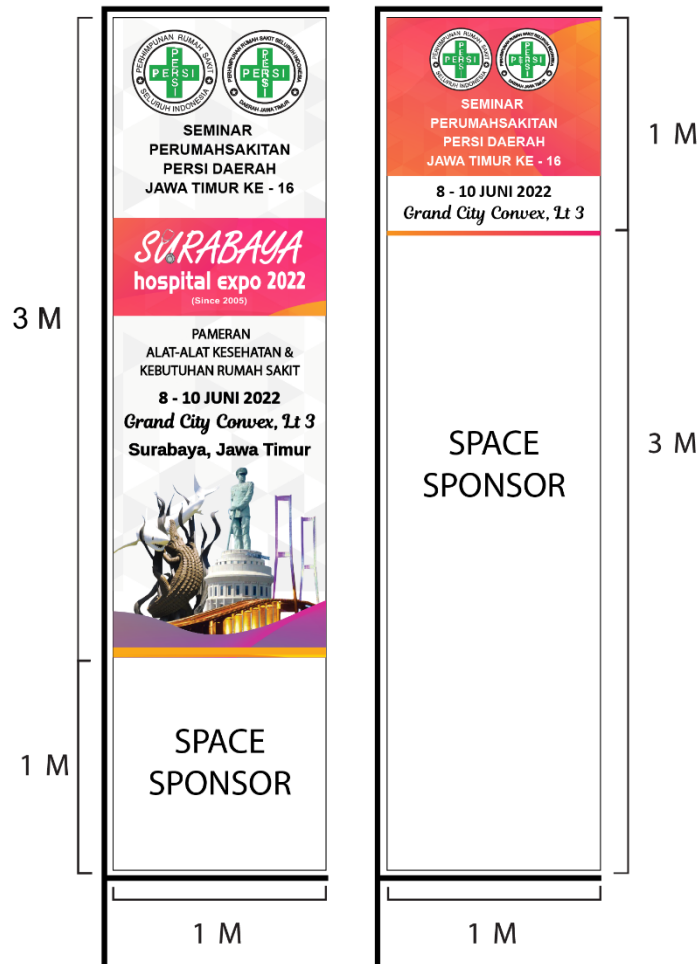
PERHIMPUNAN RUMAH SAKIT SELURUH INDONESIA PERSI

PERHIMPUNAN RUMAH SAKIT SELURUH INDONESIA PERSI DAERAH JAWA TIMUR

SEMINAR PERUMAHSAKITAN PERSI DAERAH JAWA TIMUR KE - 16

SURABAYA hospital expo 2022 (Since 2005)

PAMERAN ALAT-ALAT KESEHATAN & KEBUTUHAN RUMAH SAKIT

8 - 10 JUNI 2022

Grand City Convex, Lt 3

Surabaya, Jawa Timur

SPACE SPONSOR

3 M

1 M

1 M

PERSI

PERSI

SEMINAR PERUMAHSAKITAN PERSI DAERAH JAWA TIMUR KE - 16

8 - 10 JUNI 2022

Grand City Convex, Lt 3

SPACE SPONSOR

1 M

3 M

1 M